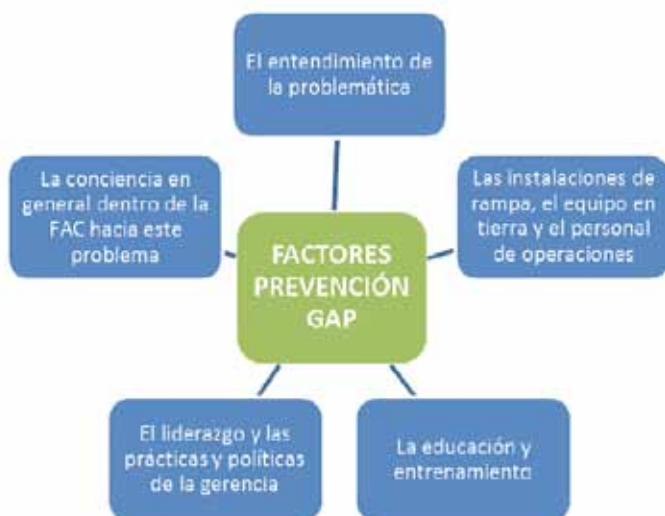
El entendimiento de la problemática

La conciencia en general dentro de la FAC hacia este problema

FACTORES PREVENCIÓN GAP

Las instalaciones de rampa, el equipo en tierra y el personal de operaciones

El liderazgo y las prácticas y políticas de la gerencia

La educación y entrenamiento